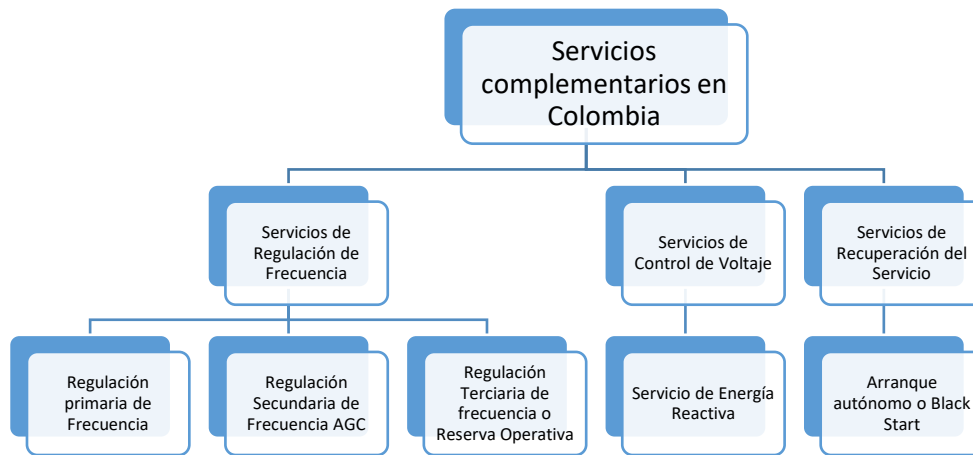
Servicios complementarios en Colombia

Servicios de Regulación de Frecuencia

Servicios de Control de Voltaje

Servicios de Recuperación del Servicio

Regulación primaria de Frecuencia

Regulación Secundaria de Frecuencia AGC

Regulación Terciaria de frecuencia o Reserva Operativa

Servicio de Energía Reactiva

Arranque autónomo o Black Start